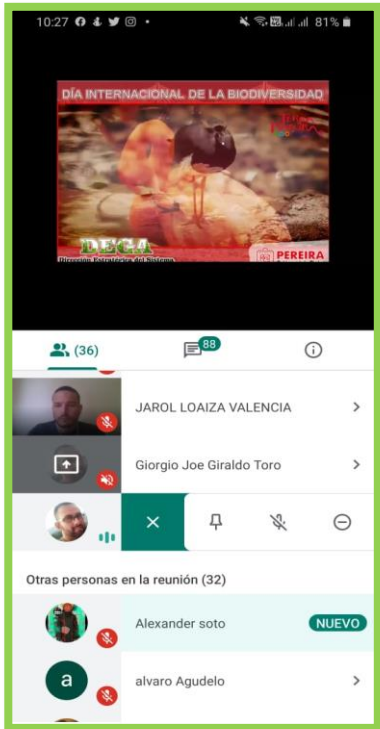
10:27

81%

DÍA INTERNACIONAL DE LA BIODIVERSIDAD

DEGA
Dirección Estratégica del Sistema

PEREIRA

(36)

88

JAROL LOAIZA VALENCIA

Giorgio Joe Giraldo Toro

Otras personas en la reunión (32)

Alexander soto

NUEVO

a

alvaro Agudelo